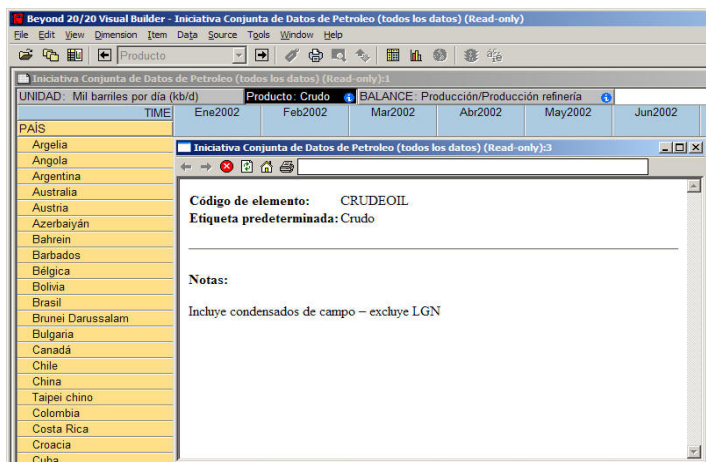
Beyond 20/20 Visual Builder - Iniciativa Conjunta de Datos de Petroleo (todos los datos) (Read-only)

File Edit View Dimension Item Data Source Tools Window Help

Producto

Iniciativa Conjunta de Datos de Petroleo (todos los datos) (Read-only):1

UNIDAD: Mil barriles por día (kb/d) | Producto: Crudo | BALANCE: Producción/Producción refinería

TIME | Ene2002 | Feb2002 | Mar2002 | Abr2002 | May2002 | Jun2002

PAÍS

Argelia
Angola
Argentina
Australia
Austria
Azerbaiyán
Bahrein
Barbados
Bélgica
Bolivia
Brasil
Brunei Darussalam
Bulgaria
Canadá
Chile
China
Taipei chino
Colombia
Costa Rica
Croacia
Cuba

Iniciativa Conjunta de Datos de Petroleo (todos los datos) (Read-only):3

Código de elemento: CRUDEOIL
Etiqueta predeterminada: Crudo

Notas:

Incluye condensados de campo – excluye LGN